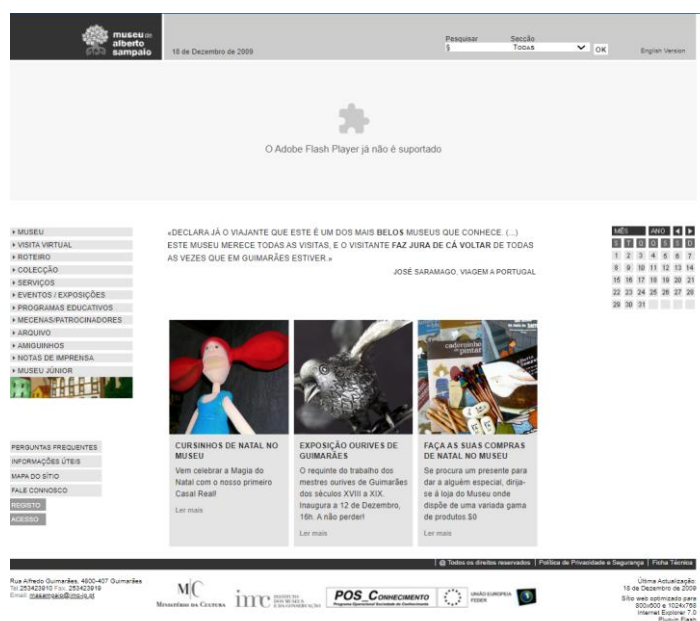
museu de alberto sampaio

18 de Dezembro de 2009

Pesquisar
§

Secção
TODAS

OK

English Version

O Adobe Flash Player já não é suportado

▸ MUSEU
▸ VISITA VIRTUAL
▸ ROTEIRO
▸ COLECÇÃO
▸ SERVIÇOS
▸ EVENTOS / EXPOSIÇÕES
▸ PROGRAMAS EDUCATIVOS
▸ MECENAS/PATROCINADORES
▸ ARQUIVO
▸ AMIGUINHOS
▸ NOTAS DE IMPRENSA
▸ MUSEU JÚNIOR

PERGUNTAS FREQUENTES
INFORMAÇÕES ÚTEIS
MAPA DO SÍTIO
FALE CONNOSCO
REGISTO
ACESSO

«DECLARA JÁ O VIAJANTE QUE ESTE É UM DOS MAIS BELOS MUSEUS QUE CONHECE. (...) ESTE MUSEU MERECE TODAS AS VISITAS, E O VISITANTE FAZ JURA DE CÁ VOLTAR DE TODAS AS VEZES QUE EM GUIMARÃES ESTIVER.»

JOSÉ SARAMAGO, VIAGEM A PORTUGAL

MÊS ANO

| S | T | Q | Q | S | S | D |
|---|---|---|---|---|---|---|
| 1 | 2 | 3 | 4 | 5 | 6 | 7 |
| 8 | 9 | 10 | 11 | 12 | 13 | 14 |
| 15 | 16 | 17 | 18 | 19 | 20 | 21 |
| 22 | 23 | 24 | 25 | 26 | 27 | 28 |
| 29 | 30 | 31 | | | | |

caderninho de pintar

CURSINHOS DE NATAL NO MUSEU
Vem celebrar a Magia do Natal com o nosso primeiro Casal Real!
Ler mais

EXPOSIÇÃO OURIVES DE GUIMARÃES
O requinte do trabalho dos mestres ourives de Guimarães dos séculos XVIII a XIX. Inaugura a 12 de Dezembro, 16h. A não perder!
Ler mais

FAÇA AS SUAS COMPRAS DE NATAL NO MUSEU
Se procura um presente para dar a alguém especial, dirija-se à loja do Museu onde dispõe de uma variada gama de produtos.$0
Ler mais

| © Todos os direitos reservados | Política de Privacidade e Segurança | Ficha Técnica

Rua Alfredo Guimarães, 4800-407 Guimarães
Tel. 253423910 Fax. 253423919
Email: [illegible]

MC Ministério da Cultura   imc Instituto dos Museus e da Conservação   POS_Conhecimento Programa Operacional Sociedade do Conhecimento   União Europeia FEDER

Última Actualização: 18 de Dezembro de 2009
Sítio web optimizado para 800x600 e 1024x768
Internet Explorer 7.0
Plug-in Flash